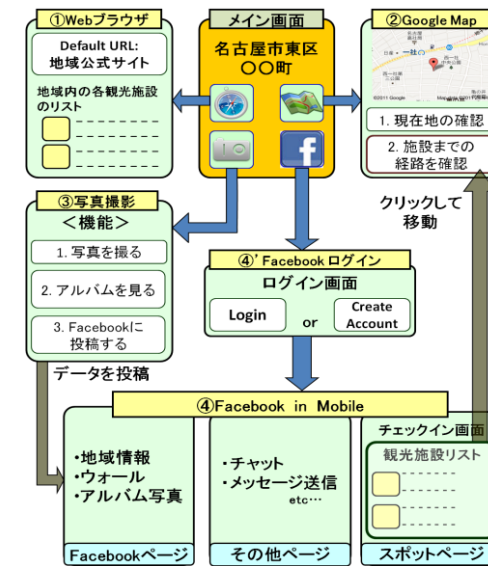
①Webブラウザ

Default URL:
地域公式サイト

地域内の各観光施設のリスト

メイン画面

名古屋市東区
〇〇町

②Google Map

©2011 Google

1. 現在地の確認

2. 施設までの経路を確認

クリックして移動

③写真撮影

＜機能＞

1. 写真を撮る

2. アルバムを見る

3. Facebookに投稿する

データを投稿

④' Facebook ログイン

ログイン画面

Login

or

Create Account

④Facebook in Mobile

・地域情報
・ウォール
・アルバム写真

Facebookページ

・チャット
・メッセージ送信
etc…

その他ページ

チェックイン画面

観光施設リスト

スポットページ